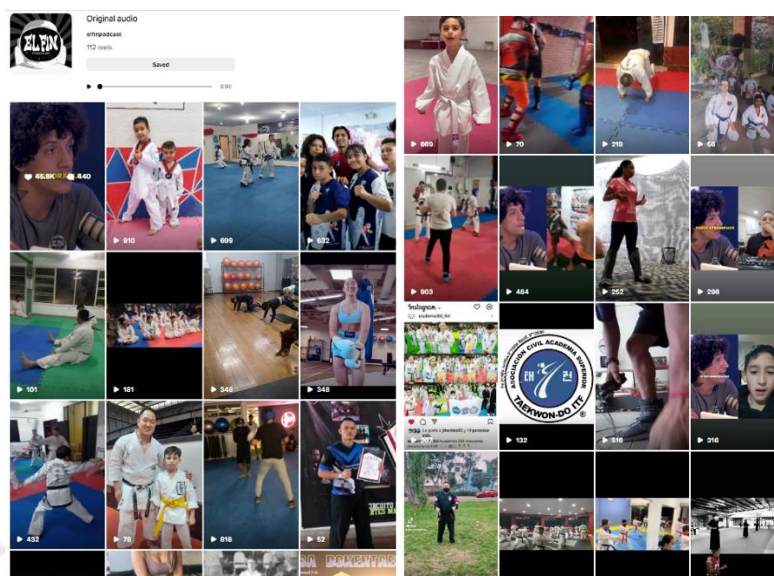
EL FIN

Original audio

elfinpodcast

112 reels

Saved

0:00

45.6K 440

910

699

632

101

181

348

348

432

76

818

52

869

70

219

68

903

484

252

296

Instagram

academia_itf

132

516

216

ASOCIACION CIVIL ACADEMIA SUPERIOR

TAEKWON-DO ITF